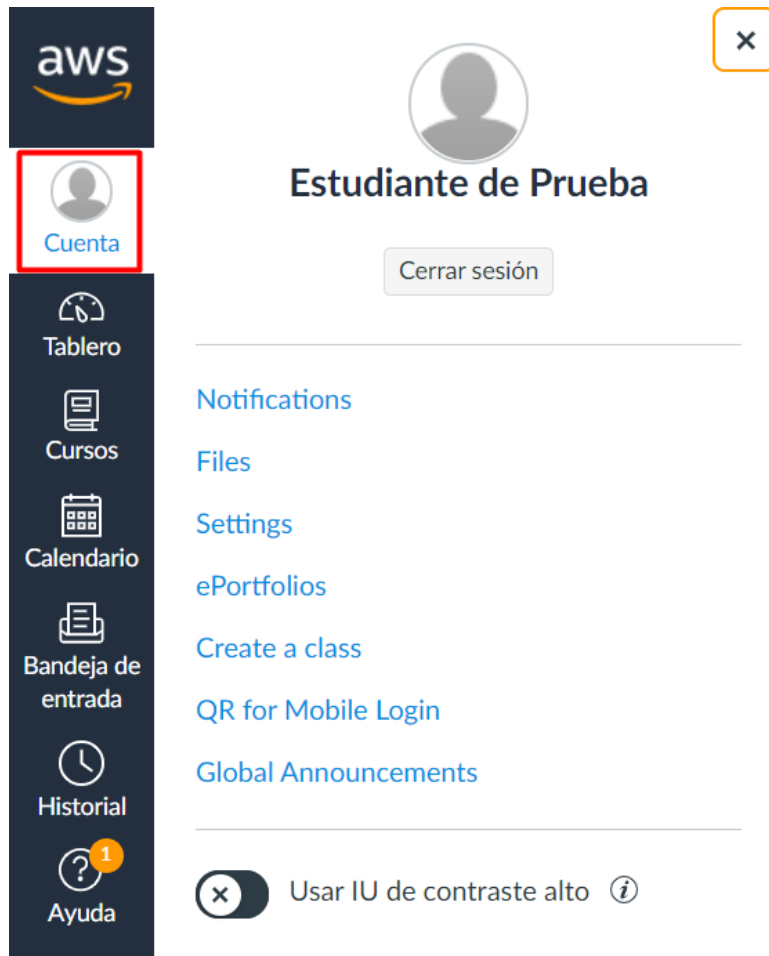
aws

Cuenta

Tablero

Cursos

Calendario

Bandeja de entrada

Historial

1

Ayuda

×

Estudiante de Prueba

Cerrar sesión

Notifications

Files

Settings

ePortfolios

Create a class

QR for Mobile Login

Global Announcements

Usar IU de contraste alto